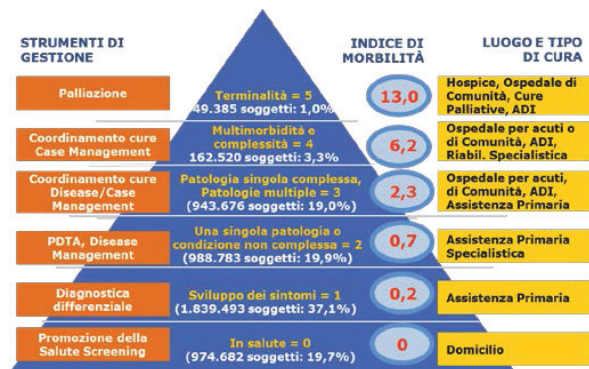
STRUMENTI DI GESTIONE

INDICE DI MORBILITÀ

LUOGO E TIPO DI CURA

Palliazione

Terminalità = 5
49.385 soggetti: 1,0%

13,0

Hospice, Ospedale di Comunità, Cure Palliative, ADI

Coordinamento cure Case Management

Multimorbidità e complessità = 4
162.520 soggetti: 3,3%

6,2

Ospedale per acuti o di Comunità, ADI, Riabil. Specialistica

Coordinamento cure Disease/Case Management

Patologia singola complessa, Patologie multiple = 3
(943.676 soggetti: 19,0%)

2,3

Ospedale per acuti, di Comunità, ADI, Assistenza Primaria

PDTA, Disease Management

Una singola patologia o condizione non complessa = 2
(988.783 soggetti: 19,9%)

0,7

Assistenza Primaria Specialistica

Diagnostica differenziale

Sviluppo dei sintomi = 1
(1.839.493 soggetti: 37,1%)

0,2

Assistenza Primaria

Promozione della Salute Screening

In salute = 0
(974.682 soggetti: 19,7%)

0

Domicilio